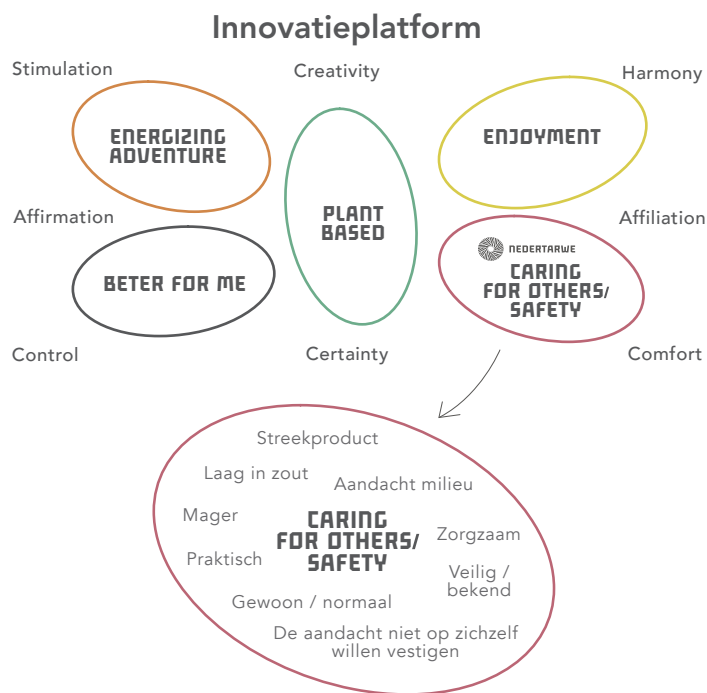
Innovatieplatform

Stimulation

Creativity

Harmony

ENERGIZING ADVENTURE

PLANT BASED

ENJOYMENT

Affirmation

Affiliation

BETER FOR ME

NEDERTARWE

CARING FOR OTHERS/ SAFETY

Control

Certainty

Comfort

Streekproduct

Laag in zout

Aandacht milieu

Mager

CARING FOR OTHERS/ SAFETY

Zorgzaam

Praktisch

Veilig / bekend

Gewoon / normaal

De aandacht niet op zichzelf willen vestigen